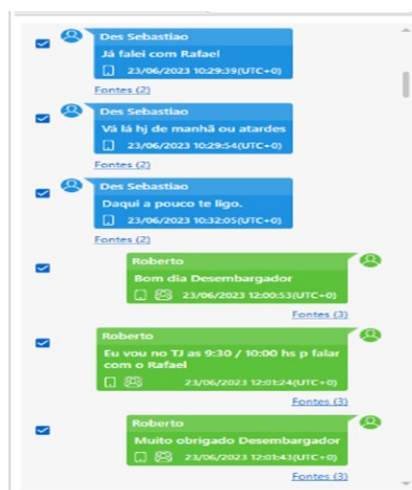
Des Sebastiao
Já falei com Rafael
23/06/2023 10:29:39(UTC+0)
Fontes (2)

Des Sebastiao
Vá lá hj de manhã ou atardes
23/06/2023 10:29:54(UTC+0)
Fontes (2)

Des Sebastiao
Daqui a pouco te ligo.
23/06/2023 10:32:05(UTC+0)
Fontes (2)

Roberto
Bom dia Desembargador
23/06/2023 12:00:53(UTC+0)
Fontes (3)

Roberto
Eu vou no TJ as 9:30 / 10:00 hs p falar com o Rafael
23/06/2023 12:01:24(UTC+0)
Fontes (3)

Roberto
Muito obrigado Desembargador
23/06/2023 12:01:43(UTC+0)
Fontes (3)